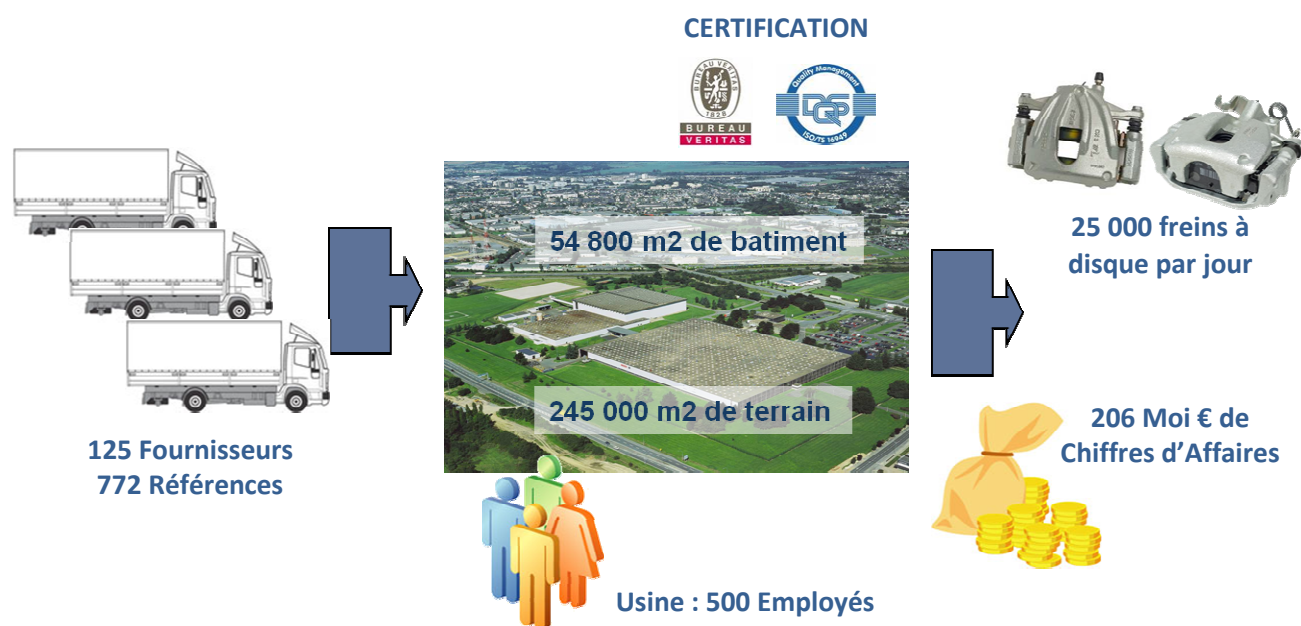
CERTIFICATION

BUREAU VERITAS 1828
BUREAU VERITAS

Quality Management DQS ISO/TS 16949

125 Fournisseurs
772 Références

54 800 m2 de batiment

245 000 m2 de terrain

Usine : 500 Employés

25 000 freins à disque par jour

206 Moi € de Chiffres d'Affaires